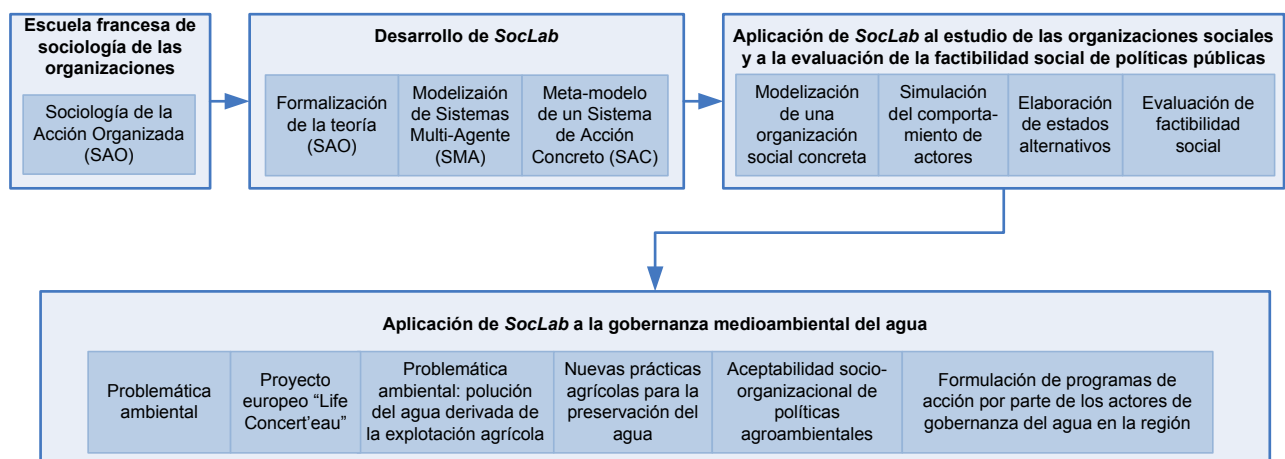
Escuela francesa de sociología de las organizaciones

Sociología de la Acción Organizada (SAO)

Desarrollo de *SocLab*

| Formalización de la teoría (SAO) | Modelizaión de Sistemas Multi-Agente (SMA) | Meta-modelo de un Sistema de Acción Concreto (SAC) |
|---|---|---|

Aplicación de *SocLab* al estudio de las organizaciones sociales y a la evaluación de la factibilidad social de políticas públicas

| Modelización de una organización social concreta | Simulación del comportamiento de actores | Elaboración de estados alternativos | Evaluación de factibilidad social |
|---|---|---|---|

Aplicación de *SocLab* a la gobernanza medioambiental del agua

| Problemática ambiental | Proyecto europeo “Life Concert’eau” | Problemática ambiental: polución del agua derivada de la explotación agrícola | Nuevas prácticas agrícolas para la preservación del agua | Aceptabilidad socio-organizacional de políticas agroambientales | Formulación de programas de acción por parte de los actores de gobernanza del agua en la región |
|---|---|---|---|---|---|